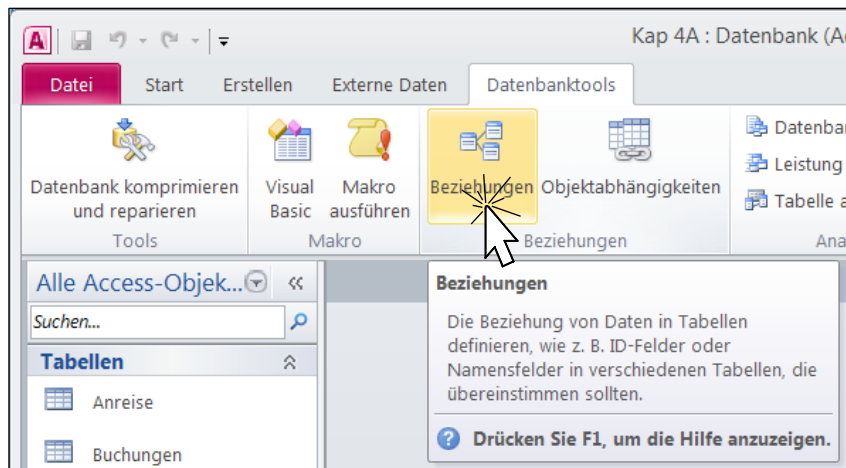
A

Kap 4A : Datenbank (A

Datei | Start | Erstellen | Externe Daten | Datenbanktools

Datenbank komprimieren und reparieren
Tools

Visual Basic
Makro ausführen
Makro

Beziehungen
Objektabhängigkeiten
Beziehungen

Datenba
Leistung
Tabelle a
Ana

Alle Access-Objek...
Suchen...
Tabellen
Anreise
Buchungen

Beziehungen
Die Beziehung von Daten in Tabellen definieren, wie z. B. ID-Felder oder Namensfelder in verschiedenen Tabellen, die übereinstimmen sollten.
Drücken Sie F1, um die Hilfe anzuzeigen.